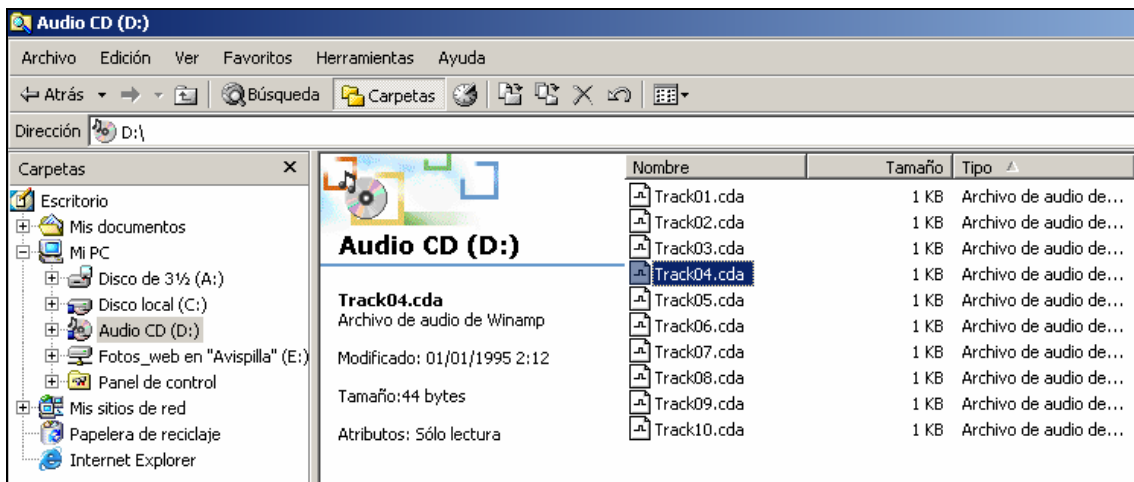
Audio CD (D:)

Archivo Edición Ver Favoritos Herramientas Ayuda

Atrás Búsqueda Carpetas

Dirección D:\

Carpetas ×

Escritorio
Mis documentos
Mi PC
Disco de 3½ (A:)
Disco local (C:)
Audio CD (D:)
Fotos_web en "Avispilla" (E:)
Panel de control
Mis sitios de red
Papelera de reciclaje
Internet Explorer

Audio CD (D:)

Track04.cda
Archivo de audio de Winamp

Modificado: 01/01/1995 2:12

Tamaño:44 bytes

Atributos: Sólo lectura

| Nombre | Tamaño | Tipo |
|---|---|---|
| Track01.cda | 1 KB | Archivo de audio de... |
| Track02.cda | 1 KB | Archivo de audio de... |
| Track03.cda | 1 KB | Archivo de audio de... |
| Track04.cda | 1 KB | Archivo de audio de... |
| Track05.cda | 1 KB | Archivo de audio de... |
| Track06.cda | 1 KB | Archivo de audio de... |
| Track07.cda | 1 KB | Archivo de audio de... |
| Track08.cda | 1 KB | Archivo de audio de... |
| Track09.cda | 1 KB | Archivo de audio de... |
| Track10.cda | 1 KB | Archivo de audio de... |